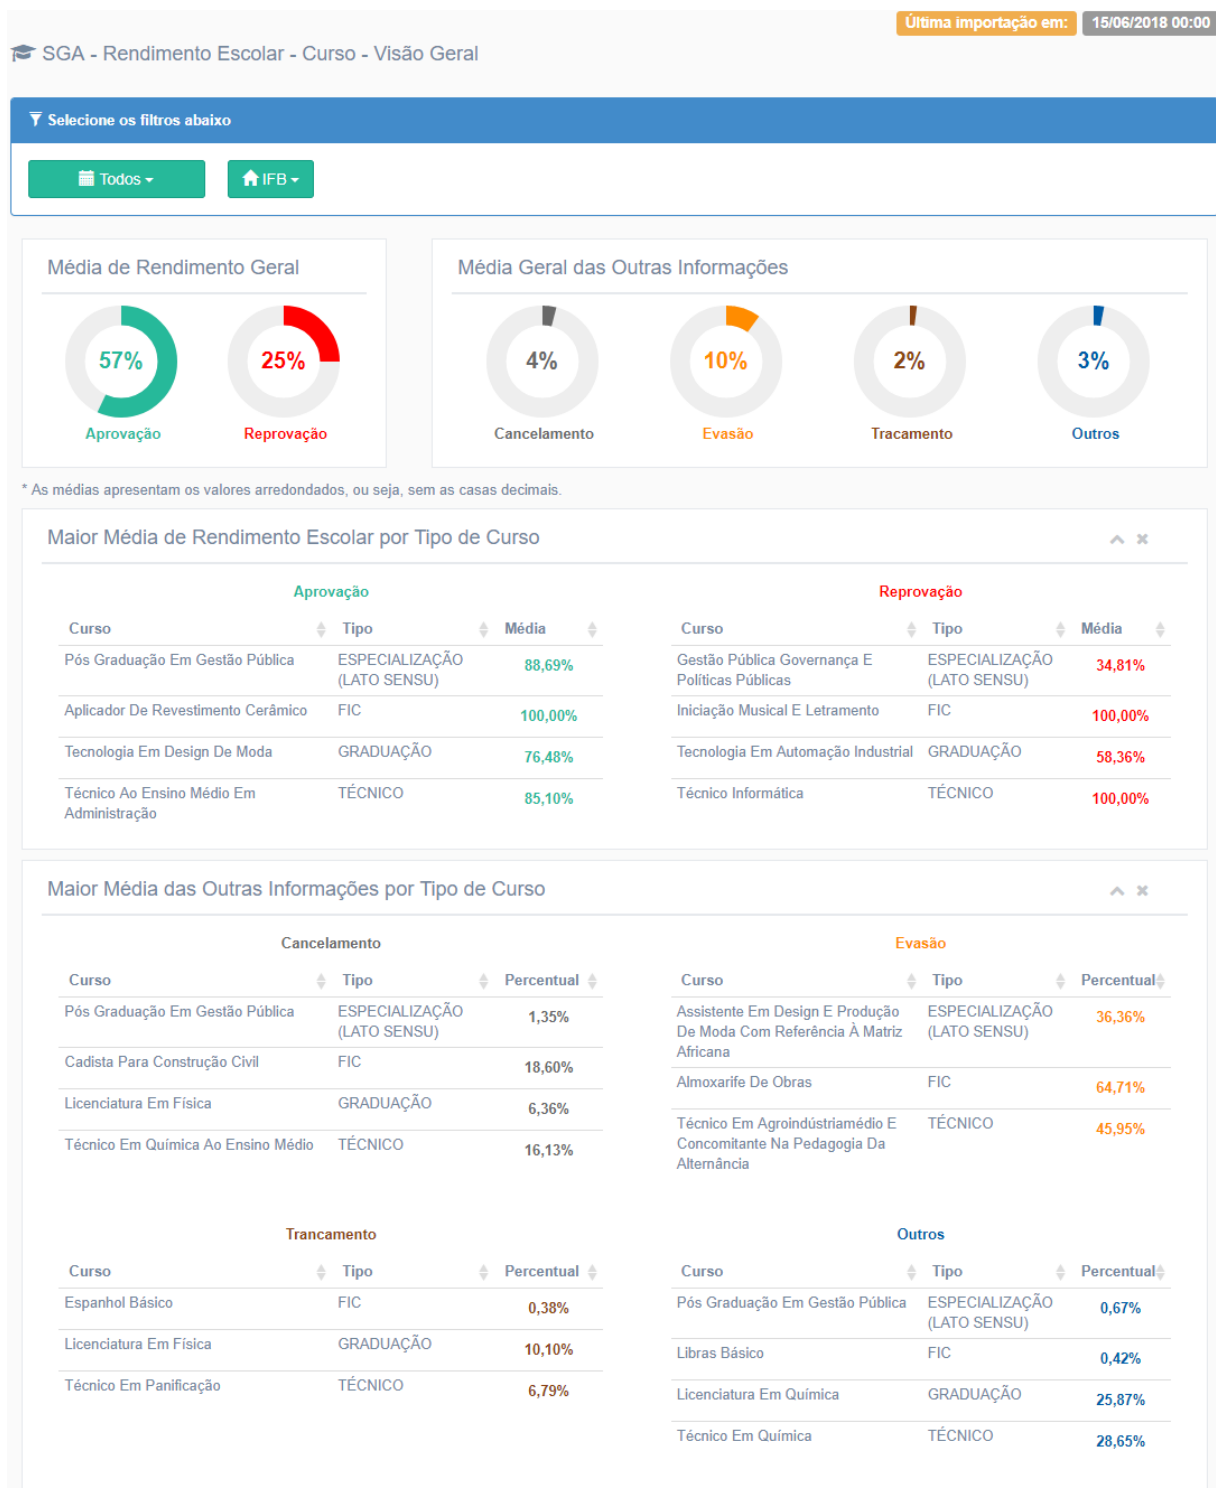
Última importação em: 15/06/2018 00:00

SGA - Rendimento Escolar - Curso - Visão Geral

Selecione os filtros abaixo

Todos IFB

Média de Rendimento Geral

57% Aprovação

25% Reprovação

Média Geral das Outras Informações

4% Cancelamento

10% Evasão

2% Tracamento

3% Outros

* As médias apresentam os valores arredondados, ou seja, sem as casas decimais.

Maior Média de Rendimento Escolar por Tipo de Curso

Aprovação

| Curso | Tipo | Média |
|---|---|---|
| Pós Graduação Em Gestão Pública | ESPECIALIZAÇÃO (LATO SENSU) | 88,69% |
| Aplicador De Revestimento Cerâmico | FIC | 100,00% |
| Tecnologia Em Design De Moda | GRADUAÇÃO | 76,48% |
| Técnico Ao Ensino Médio Em Administração | TÉCNICO | 85,10% |

Reprovação

| Curso | Tipo | Média |
|---|---|---|
| Gestão Pública Governança E Políticas Públicas | ESPECIALIZAÇÃO (LATO SENSU) | 34,81% |
| Iniciação Musical E Letramento | FIC | 100,00% |
| Tecnologia Em Automação Industrial | GRADUAÇÃO | 58,36% |
| Técnico Informática | TÉCNICO | 100,00% |

Maior Média das Outras Informações por Tipo de Curso

Cancelamento

| Curso | Tipo | Percentual |
|---|---|---|
| Pós Graduação Em Gestão Pública | ESPECIALIZAÇÃO (LATO SENSU) | 1,35% |
| Cadista Para Construção Civil | FIC | 18,60% |
| Licenciatura Em Física | GRADUAÇÃO | 6,36% |
| Técnico Em Química Ao Ensino Médio | TÉCNICO | 16,13% |

Evasão

| Curso | Tipo | Percentual |
|---|---|---|
| Assistente Em Design E Produção De Moda Com Referência À Matriz Africana | ESPECIALIZAÇÃO (LATO SENSU) | 36,36% |
| Almoxarife De Obras | FIC | 64,71% |
| Técnico Em Agroindústriamédio E Concomitante Na Pedagogia Da Alternância | TÉCNICO | 45,95% |

Trancamento

| Curso | Tipo | Percentual |
|---|---|---|
| Espanhol Básico | FIC | 0,38% |
| Licenciatura Em Física | GRADUAÇÃO | 10,10% |
| Técnico Em Panificação | TÉCNICO | 6,79% |

Outros

| Curso | Tipo | Percentual |
|---|---|---|
| Pós Graduação Em Gestão Pública | ESPECIALIZAÇÃO (LATO SENSU) | 0,67% |
| Libras Básico | FIC | 0,42% |
| Licenciatura Em Química | GRADUAÇÃO | 25,87% |
| Técnico Em Química | TÉCNICO | 28,65% |